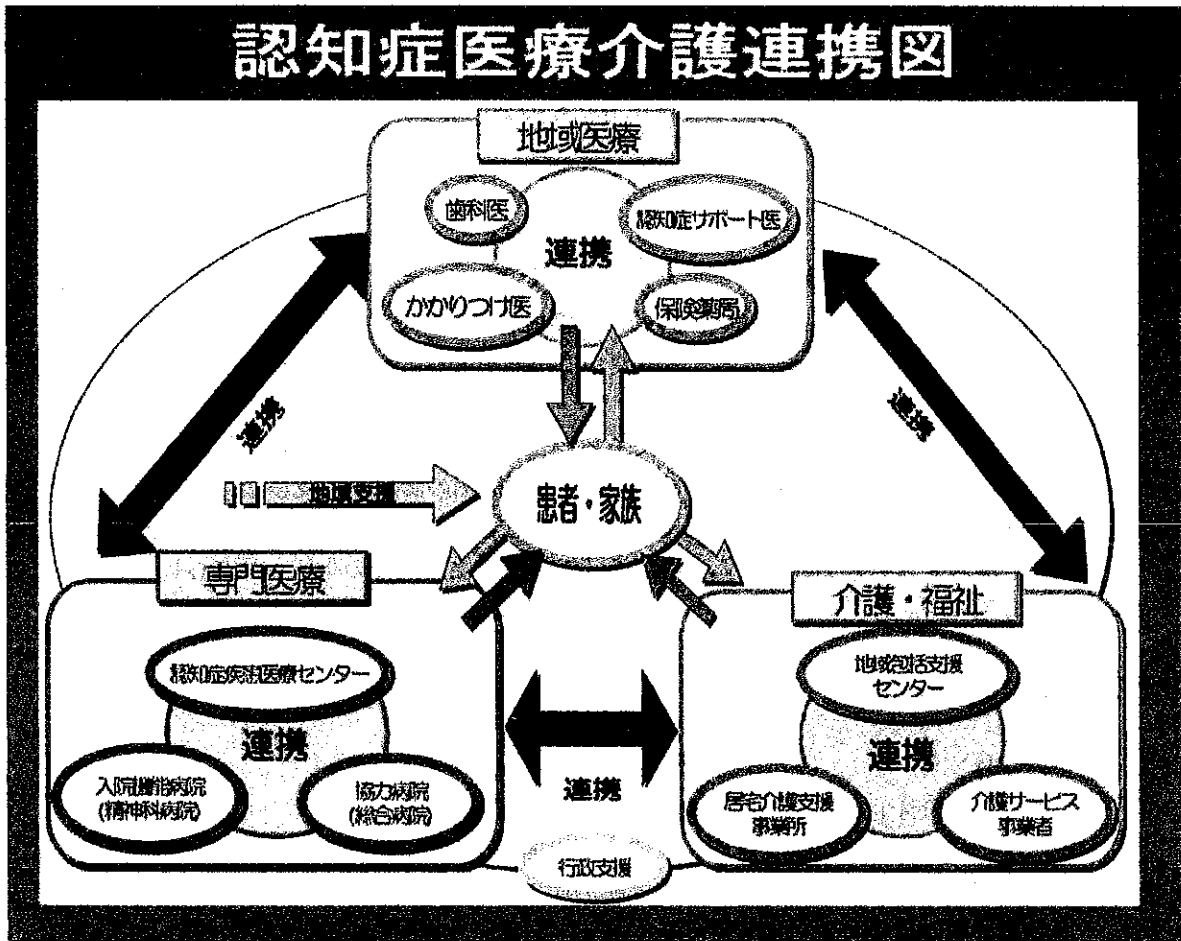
認知症医療介護連携図

地域医療

歯科医

認知症サポート医

連携

かかりつけ医

保険薬局

連携

連携

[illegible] 地域支援

患者・家族

専門医療

認知症疾患医療センター

連携

入院機能病院
(精神科病院)

協力病院
(総合病院)

連携

行政支援

介護・福祉

地域包括支援
センター

連携

居宅介護支援
事業所

介護サービス
事業者